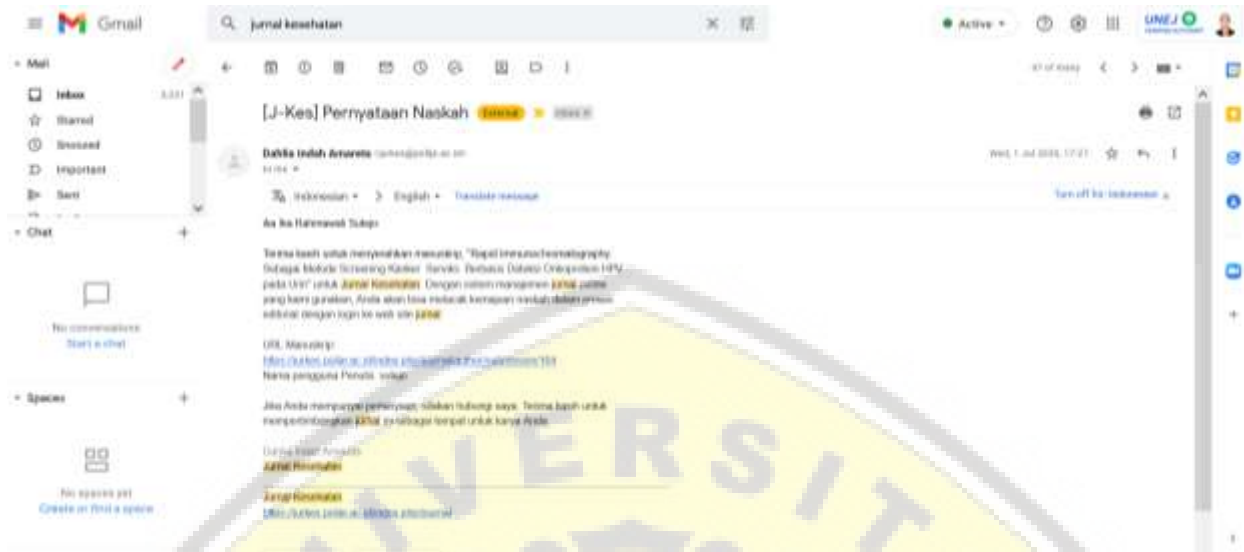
Gmail

jurnal kesehatan

Active

UNEJ

Mail

Inbox

Starred

Snoozed

Important

Sent

Chat

No conversations

Start a chat

Spaces

No spaces yet

Create or find a space

[J-Kes] Pernyataan Naskah External Inbox

Dahlia Indah Amareta

to me

Wed, 1 Jul 2020, 17:21

Indonesian > English Translate message

Turn off for: Indonesian

Ika Rahmawati Sutejo:

Terima kasih untuk menyerahkan manuskrip, "Rapid Immunochromatography Sebagai Metode Screening Kanker Serviks Berbasis Deteksi Onkoprotein HPV pada Urin" untuk Jurnal Kesehatan. Dengan sistem manajemen jurnal online yang kami gunakan, Anda akan bisa melacak kemajuan naskah dalam proses editorial dengan login ke web site jurnal:

URL Manuskrip:
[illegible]
Nama pengguna Penulis: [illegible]

Jika Anda mempunyai pertanyaan, silakan hubungi saya. Terima kasih untuk mempertimbangkan jurnal ini sebagai tempat untuk karya Anda.

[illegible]
Jurnal Kesehatan

Jurnal Kesehatan
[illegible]